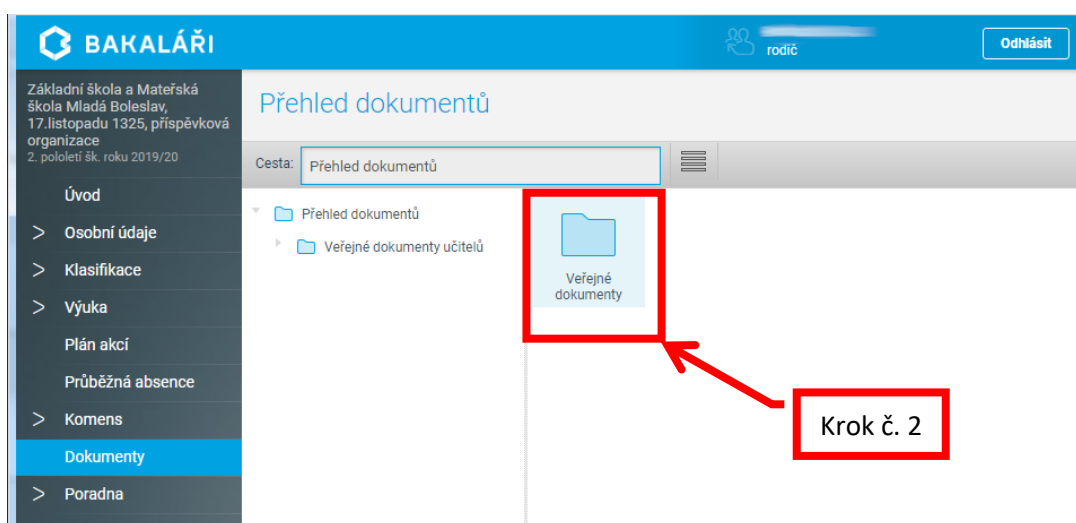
BAKALÁŘI

rodič

Odhlásit

Základní škola a Mateřská škola Mladá Boleslav, 17.listopadu 1325, příspěvková organizace
2. pololetí šk. roku 2019/20

Úvod
> Osobní údaje
> Klasifikace
> Výuka
Plán akcí
Průběžná absence
> Komens
Dokumenty
> Poradna

Přehled dokumentů

Cesta: Přehled dokumentů

Přehled dokumentů
Veřejné dokumenty učitelů

Veřejné dokumenty

Krok č. 2